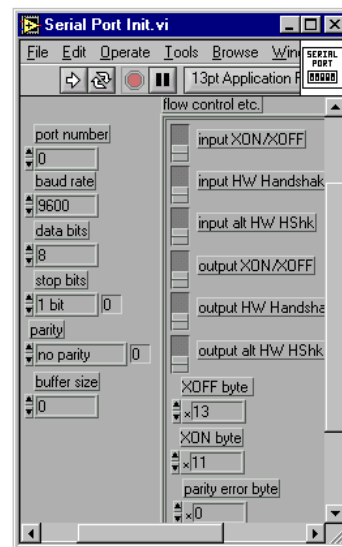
Serial Port Init.vi

File Edit Operate Tools Browse Win

SERIAL PORT

13pt Application F

flow control etc.

port number

0

baud rate

9600

data bits

8

stop bits

1 bit

0

parity

no parity

0

buffer size

0

input XON/XOFF

input HW Handshak

input alt HW HShk

output XON/XOFF

output HW Handsha

output alt HW HShk

XOFF byte

x13

XON byte

x11

parity error byte

x0